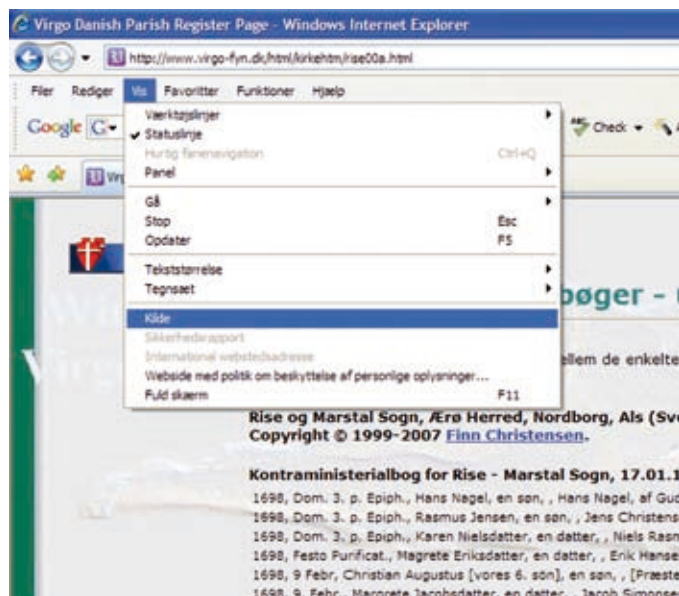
Virgo Danish Parish Register Page - Windows Internet Explorer

http://www.virgo-fyn.dk/html/kirkehtm/rise00a.html

Filer Rediger Vis Favoritter Funktioner Hjælp

Google G▾

Check ▾

Værktøjslinjer
✔ Statuslinje
Hurtig fanenavigation Ctrl+Q
Panel

Gå
Stop Esc
Opdater F5

Tekststørrelse
Tegnsæt

Kilde
Sikkerhedsrapport
International webstedsadresse
Webside med politik om beskyttelse af personlige oplysninger...
Fuld skærm F11

bøger -

ellem de enkelte

Rise og Marstal Sogn, Ærø Herred, Nordborg, Als (Sv
Copyright © 1999-2007 Finn Christensen.

Kontraministerialbog for Rise - Marstal Sogn, 17.01.1

1698, Dom. 3. p. Epiph., Hans Nagel, en søn, , Hans Nagel, af Gu
1698, Dom. 3. p. Epiph., Rasmus Jensen, en søn, , Jens Christens
1698, Dom. 3. p. Epiph., Karen Nielsdatter, en datter, , Niels Rasm
1698, Festo Purificat., Magrete Eriksdatter, en datter, , Erik Hanse
1698, 9 Febr, Christian Augustus [vores 6. søn], en søn, , [Præste
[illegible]